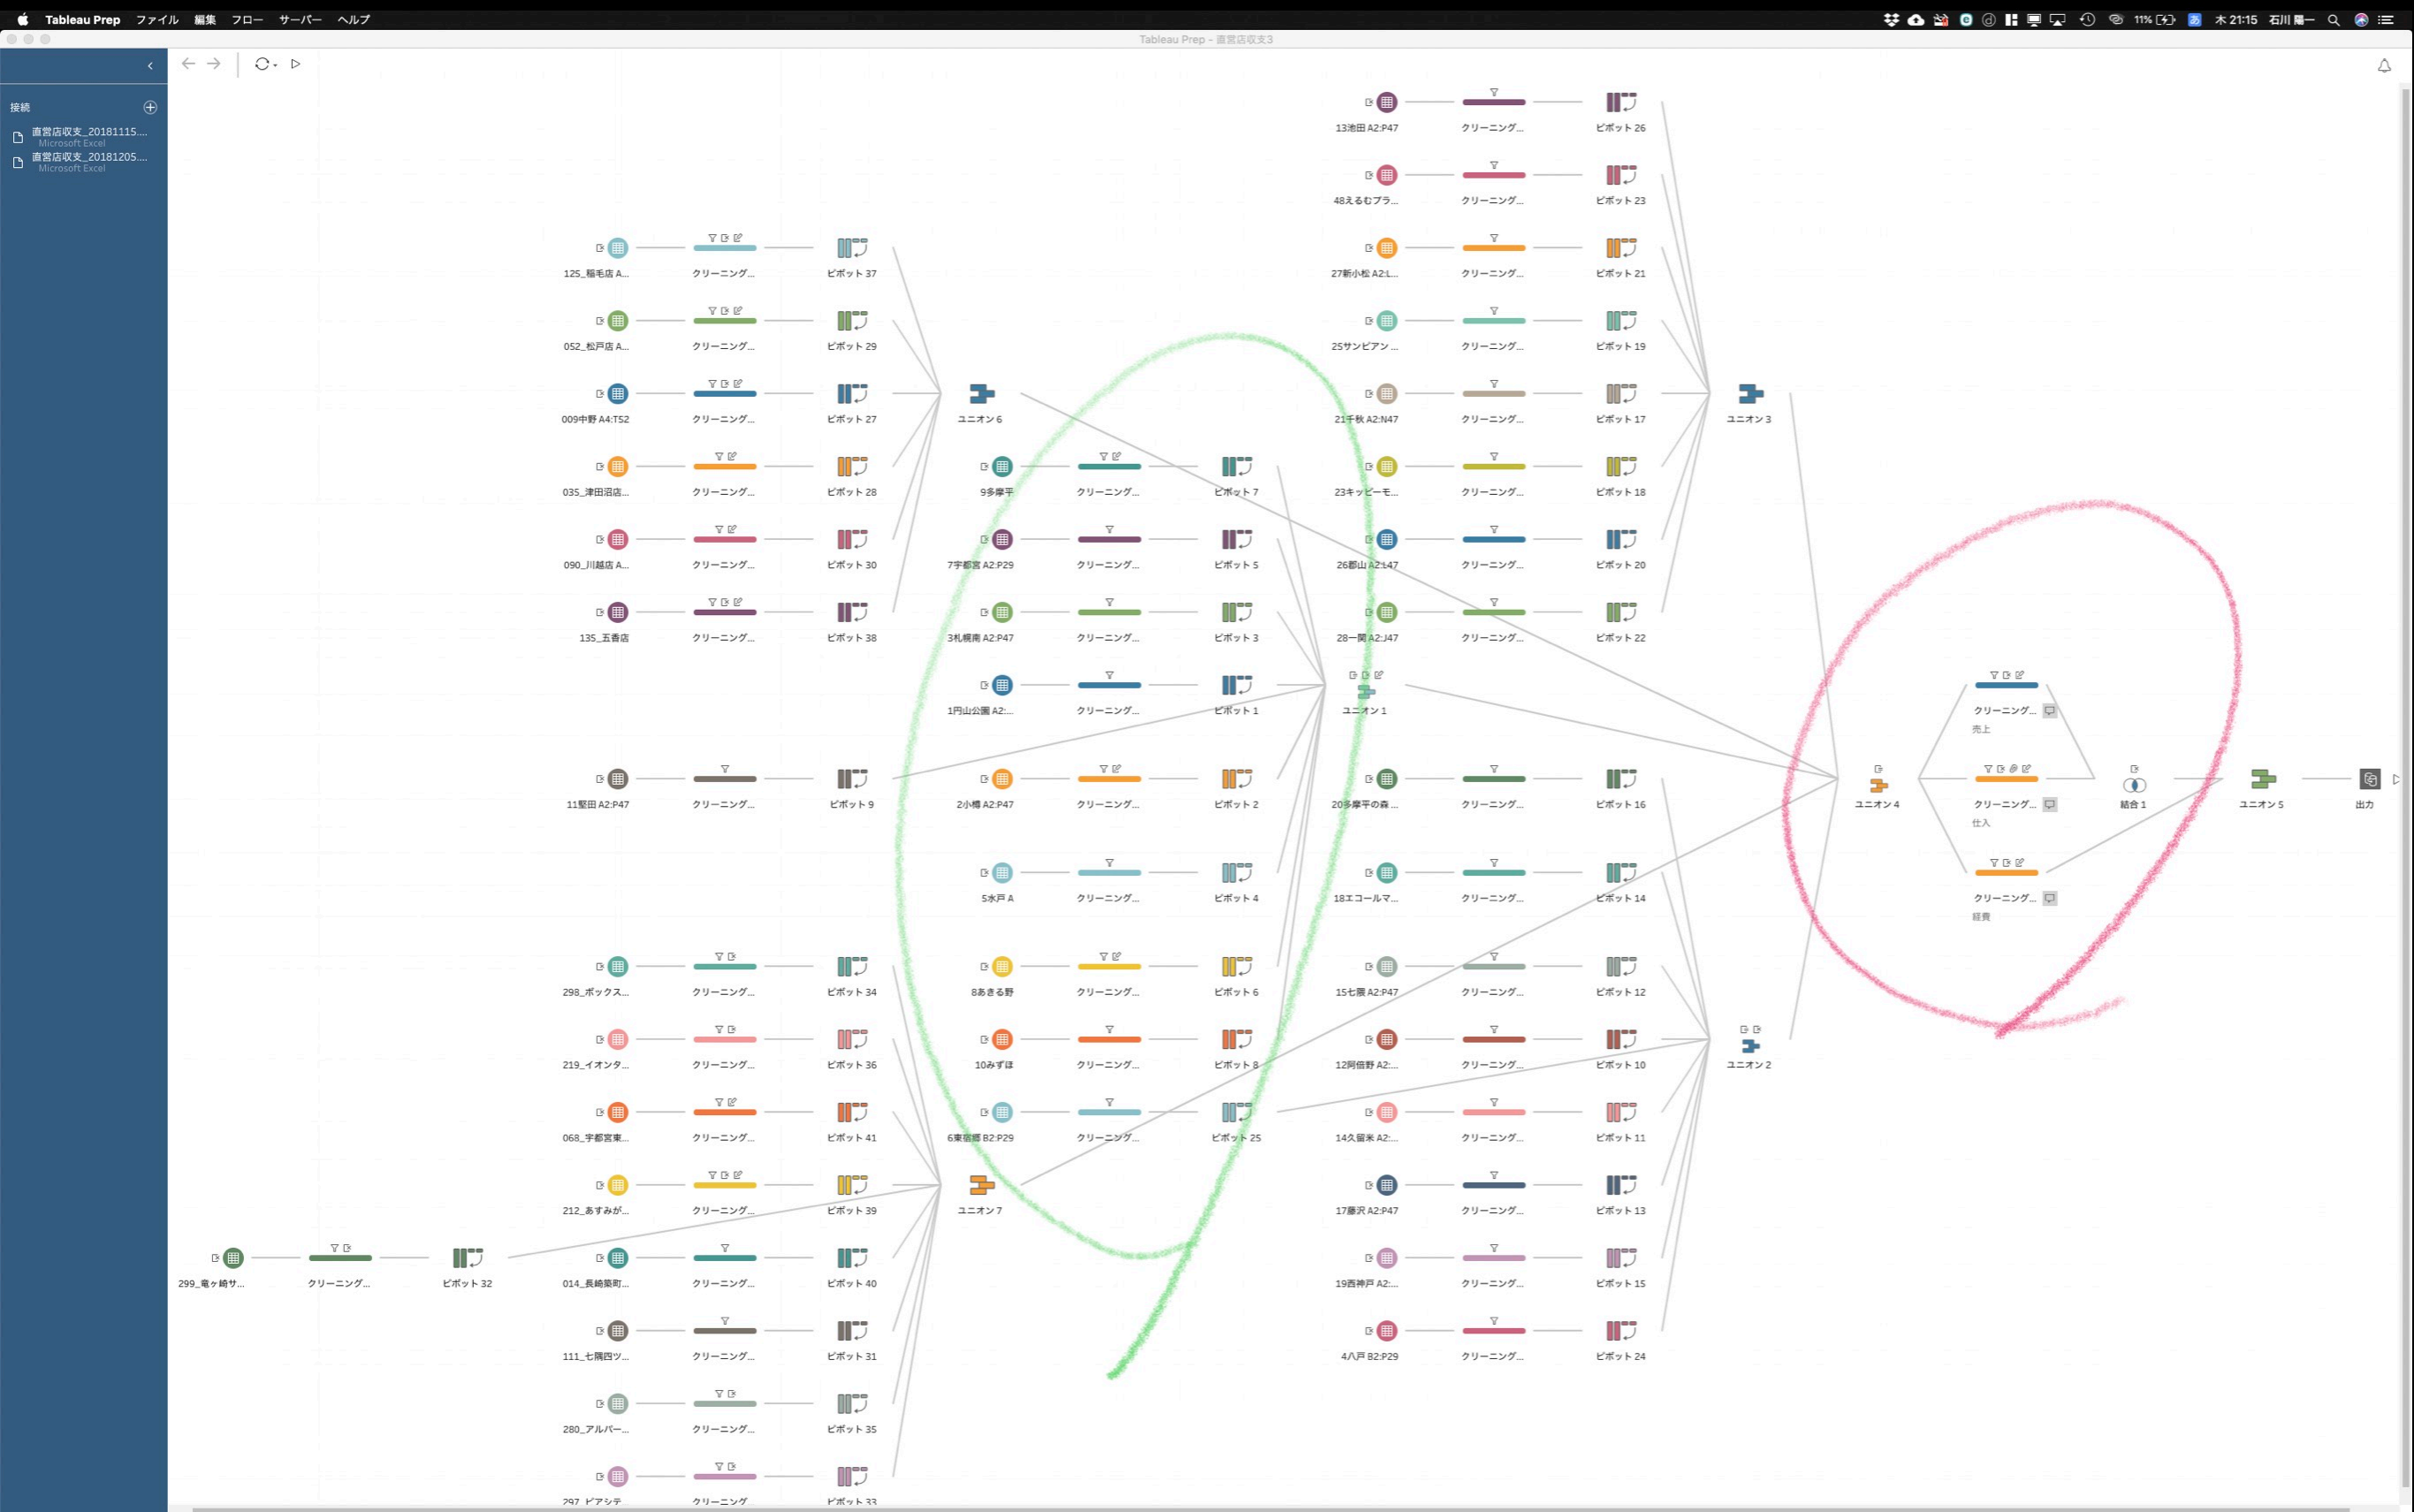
Tableau Prep ファイル 編集 フロー サーバー ヘルプ

11% 木 21:15 石川 陽一

Tableau Prep - 直営店収支3

接続

直営店収支_20181115....
Microsoft Excel
直営店収支_20181205....
Microsoft Excel

13池田 A2:P47 クリーニング... ピボット 26
48えるむプラ... クリーニング... ピボット 23
27新小松 A2:L... クリーニング... ピボット 21
25サンピアン ... クリーニング... ピボット 19
21千秋 A2:N47 クリーニング... ピボット 17
23キッピーモ... クリーニング... ピボット 18
26郡山 A2:L47 クリーニング... ピボット 20
28一関 A2:J47 クリーニング... ピボット 22
ユニオン 3

125_稲毛店 A... クリーニング... ピボット 37
052_松戸店 A... クリーニング... ピボット 29
009中野 A4:T52 クリーニング... ピボット 27
035_津田沼店... クリーニング... ピボット 28
090_川越店 A... クリーニング... ピボット 30
135_五香店 クリーニング... ピボット 38
ユニオン 6

9多摩平 クリーニング... ピボット 7
7宇都宮 A2:P29 クリーニング... ピボット 5
3札幌南 A2:P47 クリーニング... ピボット 3
1円山公園 A2:... クリーニング... ピボット 1
ユニオン 1

11堅田 A2:P47 クリーニング... ピボット 9
2小樽 A2:P47 クリーニング... ピボット 2
5水戸 A クリーニング... ピボット 4
8あきる野 クリーニング... ピボット 6
10みずほ クリーニング... ピボット 8
6東板橋 B2:P29 クリーニング... ピボット 25

20多摩平の森 ... クリーニング... ピボット 16
18エコールマ... クリーニング... ピボット 14
15七隈 A2:P47 クリーニング... ピボット 12
12阿倍野 A2:... クリーニング... ピボット 10
14久留米 A2:... クリーニング... ピボット 11
17藤沢 A2:P47 クリーニング... ピボット 13
19西神戸 A2:... クリーニング... ピボット 15
4八戸 B2:P29 クリーニング... ピボット 24
ユニオン 2

ユニオン 4
クリーニング... 売上
クリーニング... 仕入
クリーニング... 経費
結合 1
ユニオン 5
出力

298_ボックス... クリーニング... ピボット 34
219_イオンタ... クリーニング... ピボット 36
068_宇都宮東... クリーニング... ピボット 41
212_あすみが... クリーニング... ピボット 39
014_長崎築町... クリーニング... ピボット 40
111_七隈四ツ... クリーニング... ピボット 31
280_アルパー... クリーニング... ピボット 35
297_ピアシテ クリーニング ピボット 33
ユニオン 7

299_竜ヶ崎サ... クリーニング... ピボット 32